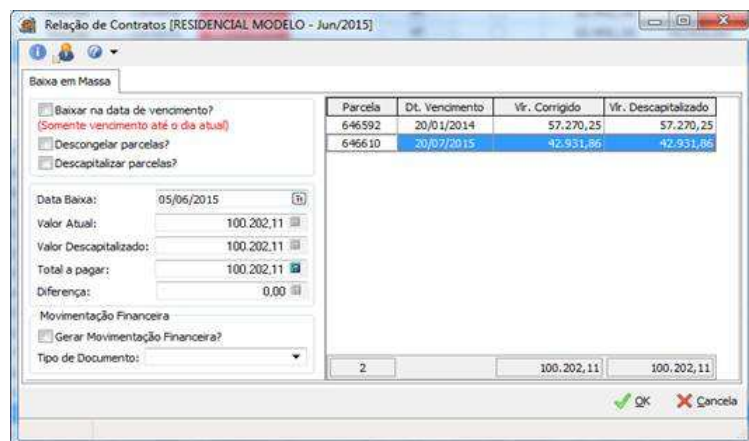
Relação de Contratos [RESIDENCIAL MODELO - Jun/2015]

Baixa em Massa

Baixar na data de vencimento?
(Somente vencimento até o dia atual)
Descongelar parcelas?
Descapitalizar parcelas?

Data Baixa: 05/06/2015
Valor Atual: 100.202,11
Valor Descapitalizado: 100.202,11
Total a pagar: 100.202,11
Diferença: 0,00

Movimentação Financeira
Gerar Movimentação Financeira?
Tipo de Documento:

| Parcela | Dt. Vencimento | Vlr. Corrigido | Vlr. Descapitalizado |
|---|---|---|---|
| 646592 | 20/01/2014 | 57.270,25 | 57.270,25 |
| 646610 | 20/07/2015 | 42.931,86 | 42.931,86 |
| 2 | | 100.202,11 | 100.202,11 |

OK Cancela